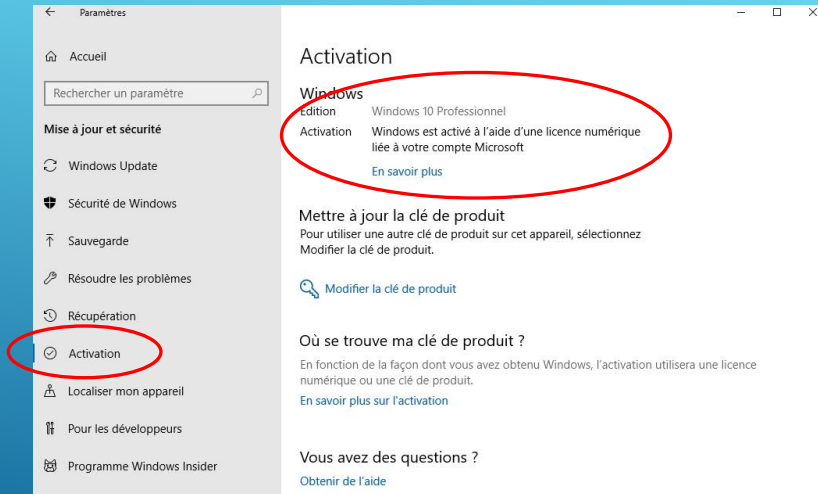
Paramètres

Accueil

Rechercher un paramètre

Mise à jour et sécurité

Windows Update

Sécurité de Windows

Sauvegarde

Résoudre les problèmes

Récupération

Activation

Localiser mon appareil

Pour les développeurs

Programme Windows Insider

Activation

Windows

Edition Windows 10 Professionnel

Activation Windows est activé à l'aide d'une licence numérique liée à votre compte Microsoft

En savoir plus

Mettre à jour la clé de produit

Pour utiliser une autre clé de produit sur cet appareil, sélectionnez Modifier la clé de produit.

Modifier la clé de produit

Où se trouve ma clé de produit ?

En fonction de la façon dont vous avez obtenu Windows, l'activation utilisera une licence numérique ou une clé de produit.

En savoir plus sur l'activation

Vous avez des questions ?

Obtenir de l'aide